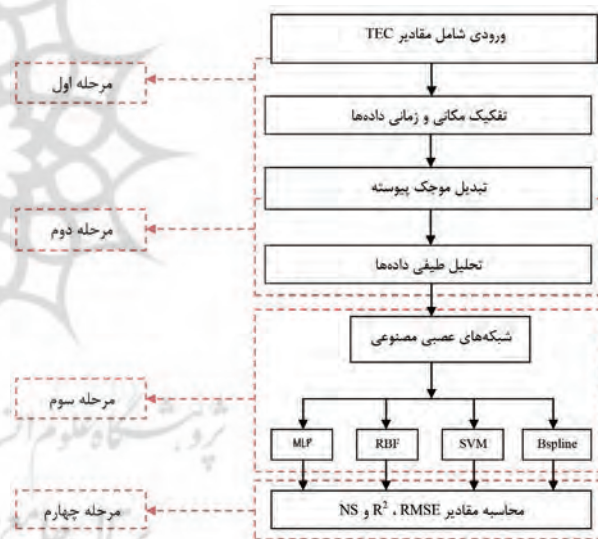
ورودی شامل مقادیر TEC

مرحله اول

تفکیک مکانی و زمانی داده‌ها

تبدیل موجک پیوسته

مرحله دوم

تحلیل طیفی داده‌ها

شبکه‌های عصبی مصنوعی

مرحله سوم

MLP

RBF

SVM

Bspline

مرحله چهارم

محاسبه مقادیر RMSE ، $R^2$ و NS